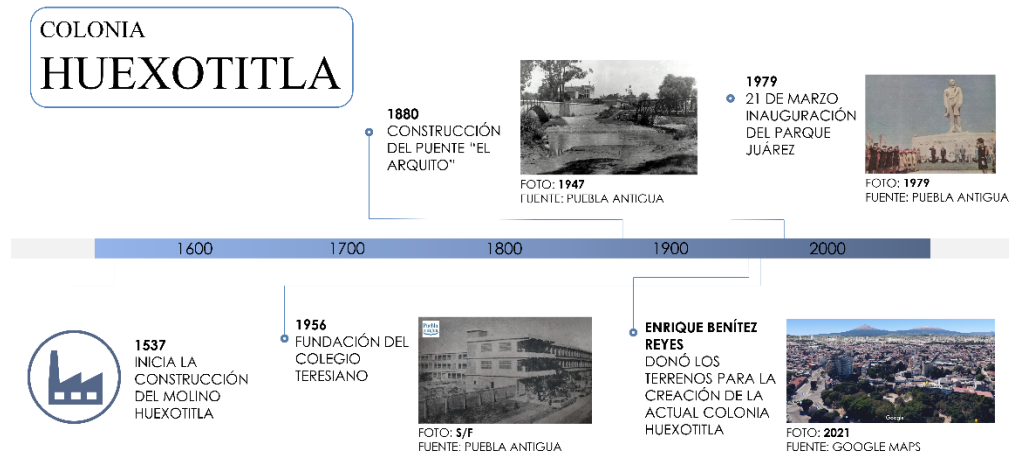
COLONIA
HUEXOTITLA

1880
CONSTRUCCIÓN DEL PUENTE "EL ARQUITO"

FOTO: 1947
FUENTE: PUEBLA ANTIGUA

1979
21 DE MARZO INAUGURACIÓN DEL PARQUE JUÁREZ

FOTO: 1979
FUENTE: PUEBLA ANTIGUA

1600 1700 1800 1900 2000

1537
INICIA LA CONSTRUCCIÓN DEL MOLINO HUEXOTITLA

1956
FUNDACIÓN DEL COLEGIO TERESIANO

FOTO: S/F
FUENTE: PUEBLA ANTIGUA

ENRIQUE BENÍTEZ REYES
DONÓ LOS TERRENOS PARA LA CREACIÓN DE LA ACTUAL COLONIA HUEXOTITLA

FOTO: 2021
FUENTE: GOOGLE MAPS